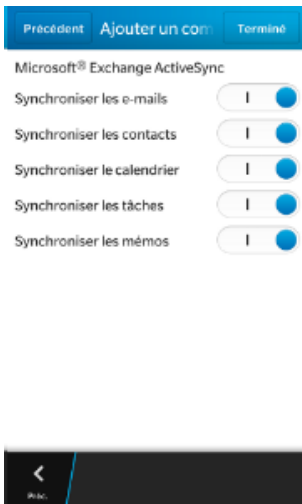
Précédent Ajouter un com Terminé

Microsoft® Exchange ActiveSync

Synchroniser les e-mails I

Synchroniser les contacts I

Synchroniser le calendrier I

Synchroniser les tâches I

Synchroniser les mémos I

Préc.